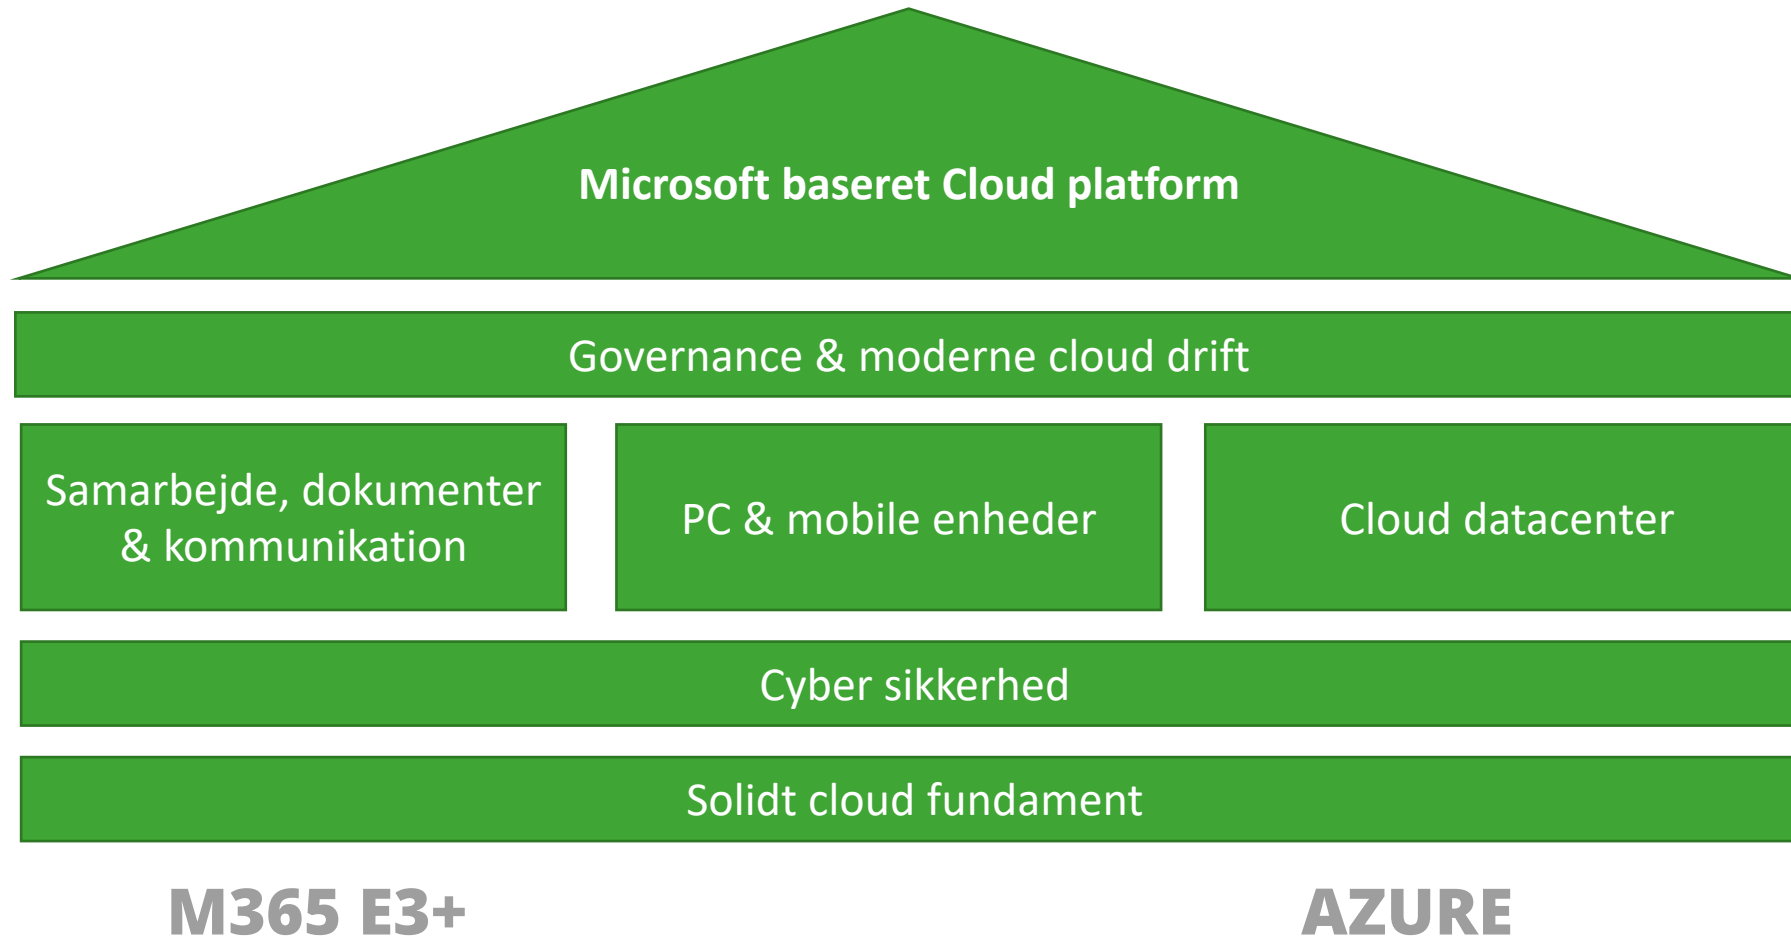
Microsoft baseret Cloud platform

Governance & moderne cloud drift

Samarbejde, dokumenter & kommunikation

PC & mobile enheder

Cloud datacenter

Cyber sikkerhed

Solidt cloud fundament

M365 E3+

AZURE